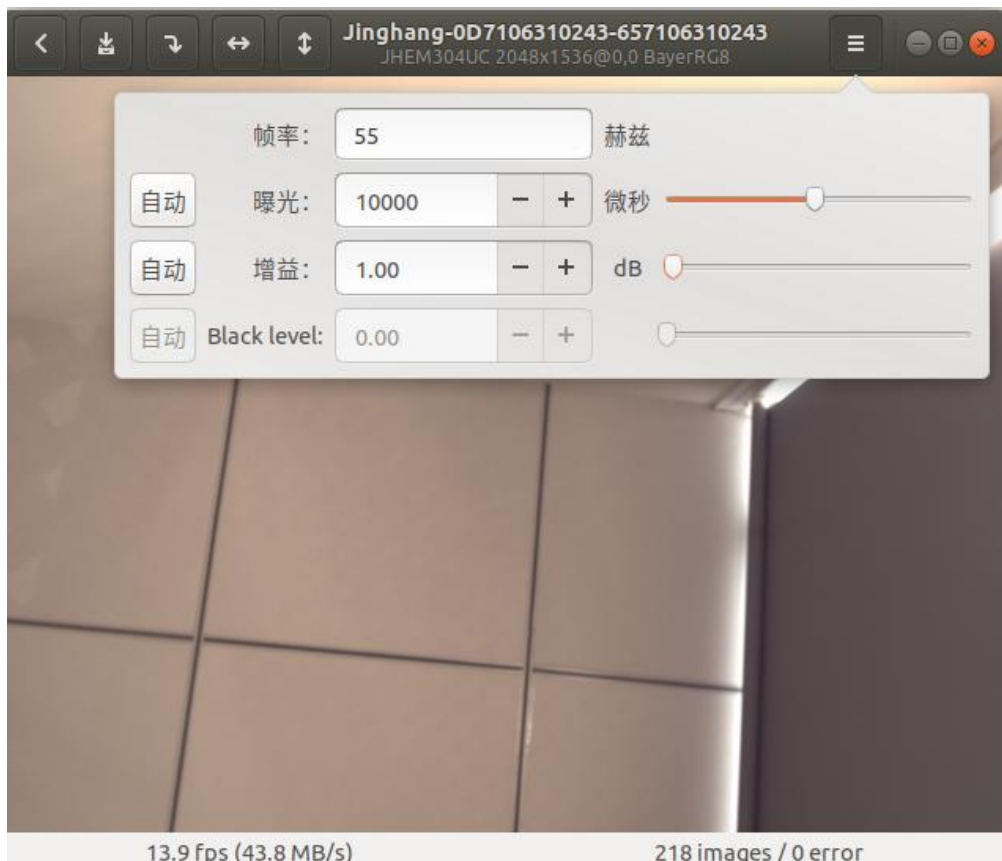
Jinghang-0D7106310243-657106310243
JHEM304UC 2048x1536@0,0 BayerRG8

帧率: 55 赫兹

自动 曝光: 10000 − + 微秒

自动 增益: 1.00 − + dB

自动 Black level: 0.00 − +

13.9 fps (43.8 MB/s) 218 images / 0 error